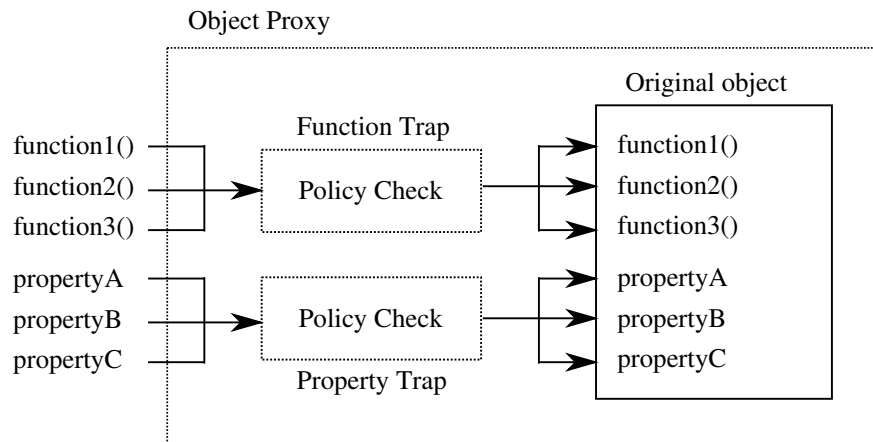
Object Proxy

Original object

function1()
function2()
function3()

Function Trap

Policy Check

function1()
function2()
function3()

propertyA
propertyB
propertyC

Policy Check

Property Trap

propertyA
propertyB
propertyC